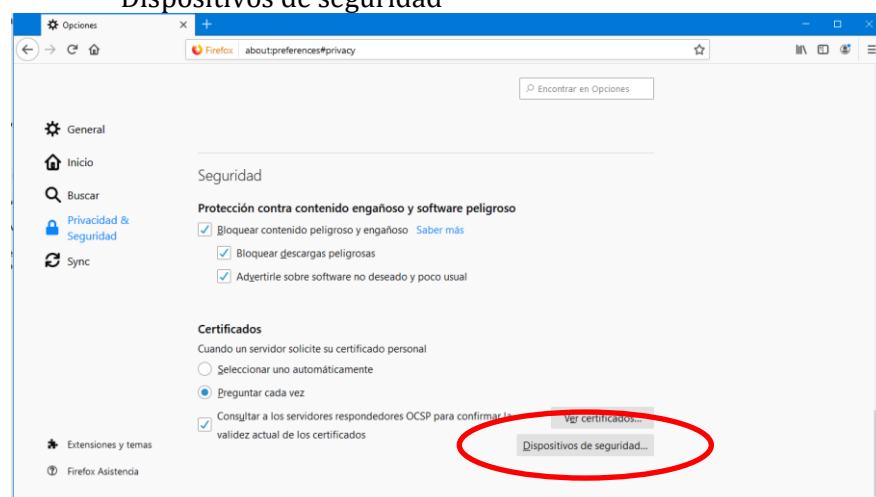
Dispositivos de seguridad

Opciones

Firefox about:preferences#privacy

Encontrar en Opciones

General

Inicio

Buscar

Privacidad & Seguridad

Sync

Seguridad

Protección contra contenido engañoso y software peligroso

Bloquear contenido peligroso y engañoso Saber más

Bloquear descargas peligrosas

Advertirle sobre software no deseado y poco usual

Certificados

Cuando un servidor solicite su certificado personal

Seleccionar uno automáticamente

Preguntar cada vez

Consultar a los servidores respondedores OCSP para confirmar la validez actual de los certificados

Ver certificados...

Dispositivos de seguridad...

Extensiones y temas

Firefox Asistencia